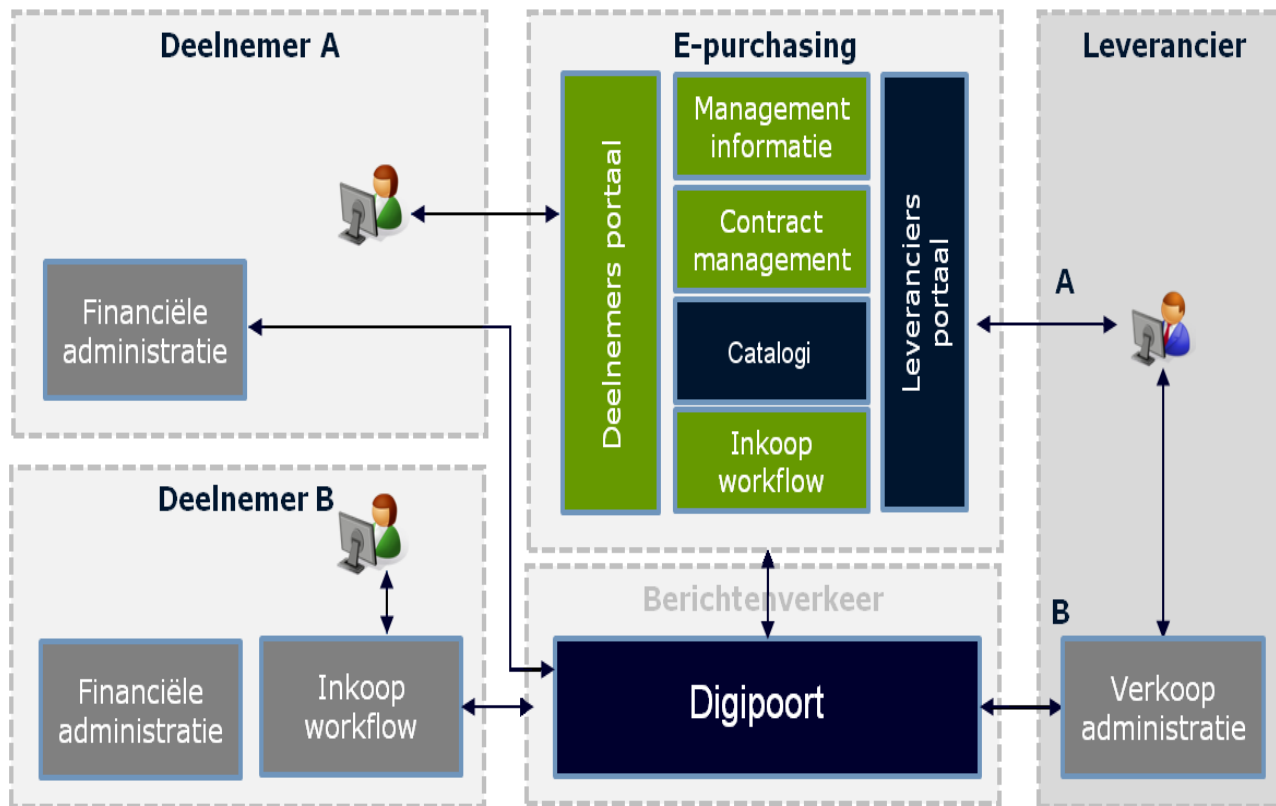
Deelnemer A

E-purchasing

Leverancier

Deelnemers portaal

Management informatie

Contract management

Catalogi

Inkoop workflow

Leveranciers portaal

Financiële administratie

A

Deelnemer B

Berichtenverkeer

B

Financiële administratie

Inkoop workflow

Digipoort

Verkoop administratie